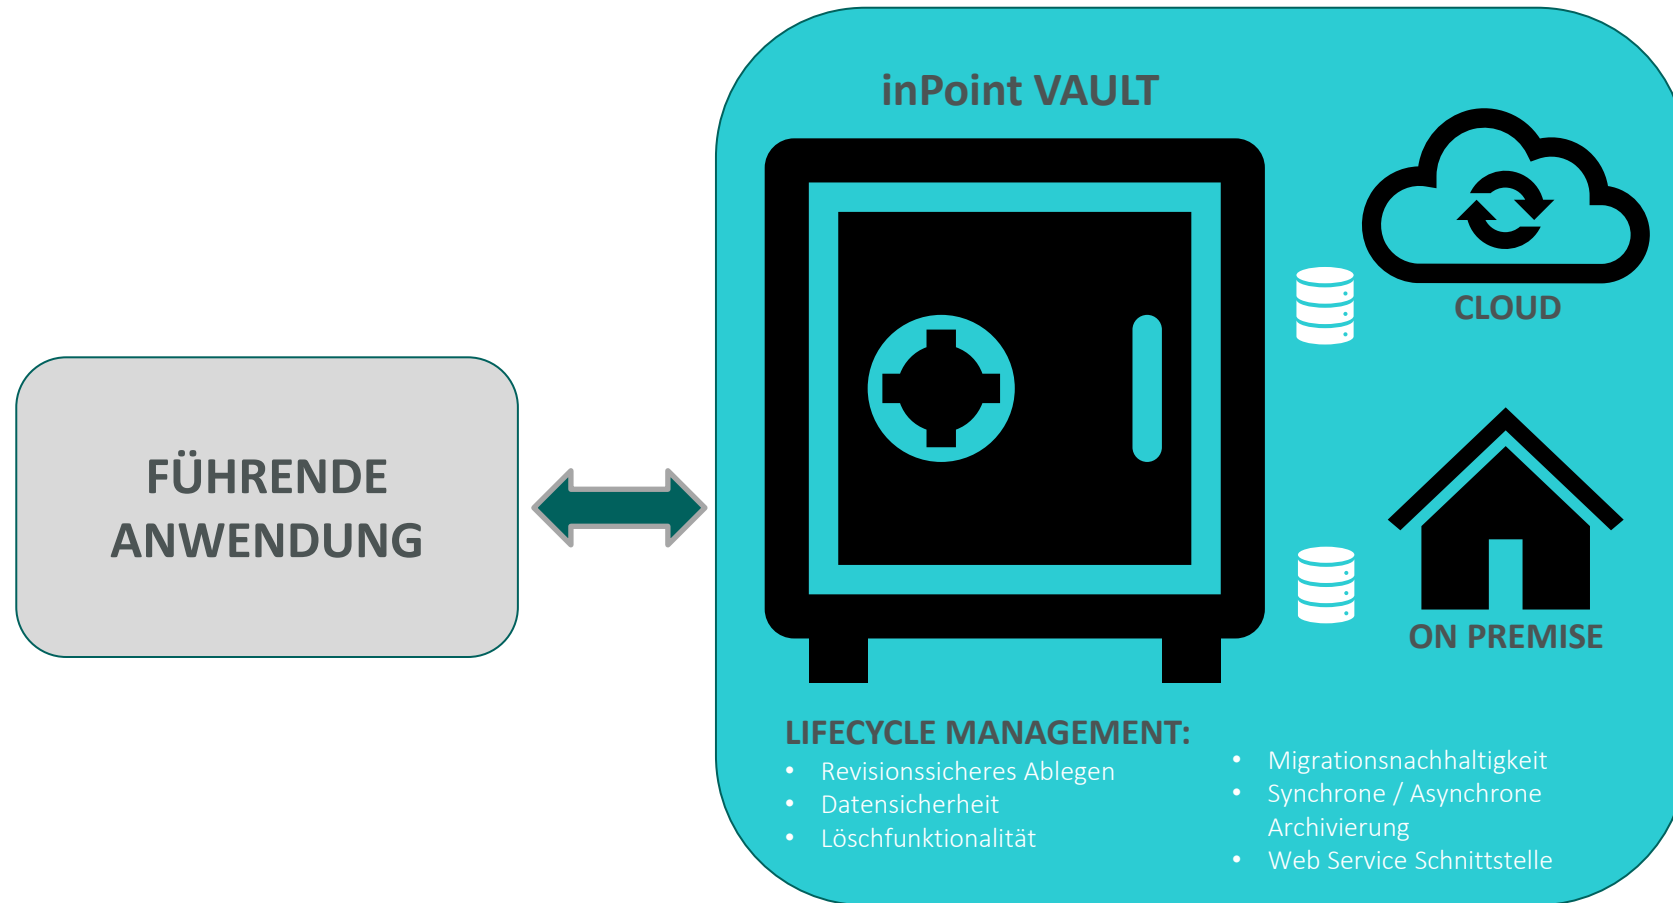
FÜHRENDE ANWENDUNG

inPoint VAULT

CLOUD

ON PREMISE

LIFECYCLE MANAGEMENT:
- Revisionssicheres Ablegen
- Datensicherheit
- Löschfunktionalität

- Migrationsnachhaltigkeit
- Synchrone / Asynchrone Archivierung
- Web Service Schnittstelle